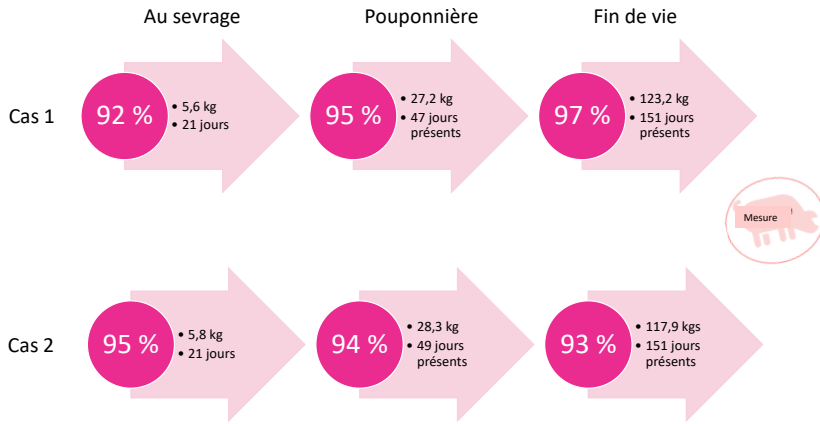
Au sevrage

Pouponnière

Fin de vie

Cas 1

92 %

• 5,6 kg
• 21 jours

95 %

• 27,2 kg
• 47 jours présents

97 %

• 123,2 kg
• 151 jours présents

Mesure

Cas 2

95 %

• 5,8 kg
• 21 jours

94 %

• 28,3 kg
• 49 jours présents

93 %

• 117,9 kgs
• 151 jours présents